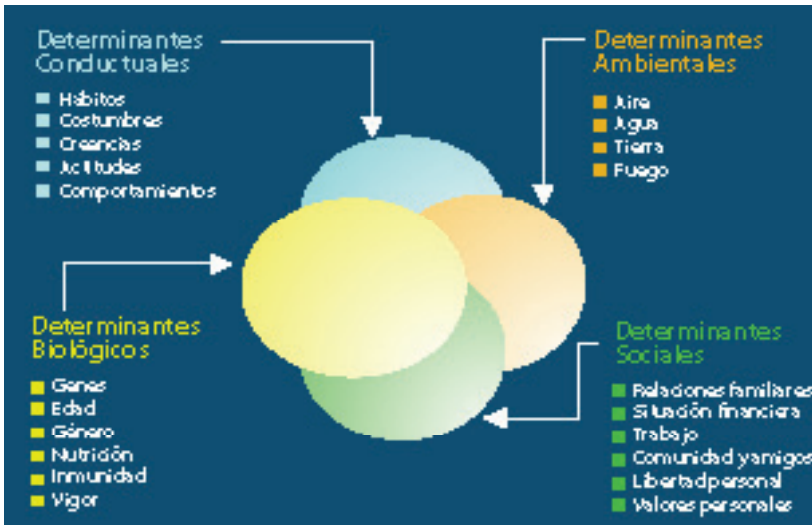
Determinantes Conductuales

- Hábitos
- Costumbres
- Creencias
- Actitudes
- Comportamientos

Determinantes Ambientales

- Aire
- Agua
- Tierra
- Fuego

Determinantes Biológicos

- Genes
- Edad
- Género
- Nutrición
- Inmunidad
- Vigor

Determinantes Sociales

- Relaciones familiares
- Situación financiera
- Trabajo
- Comunidad y amigos
- Libertad personal
- Valores personales